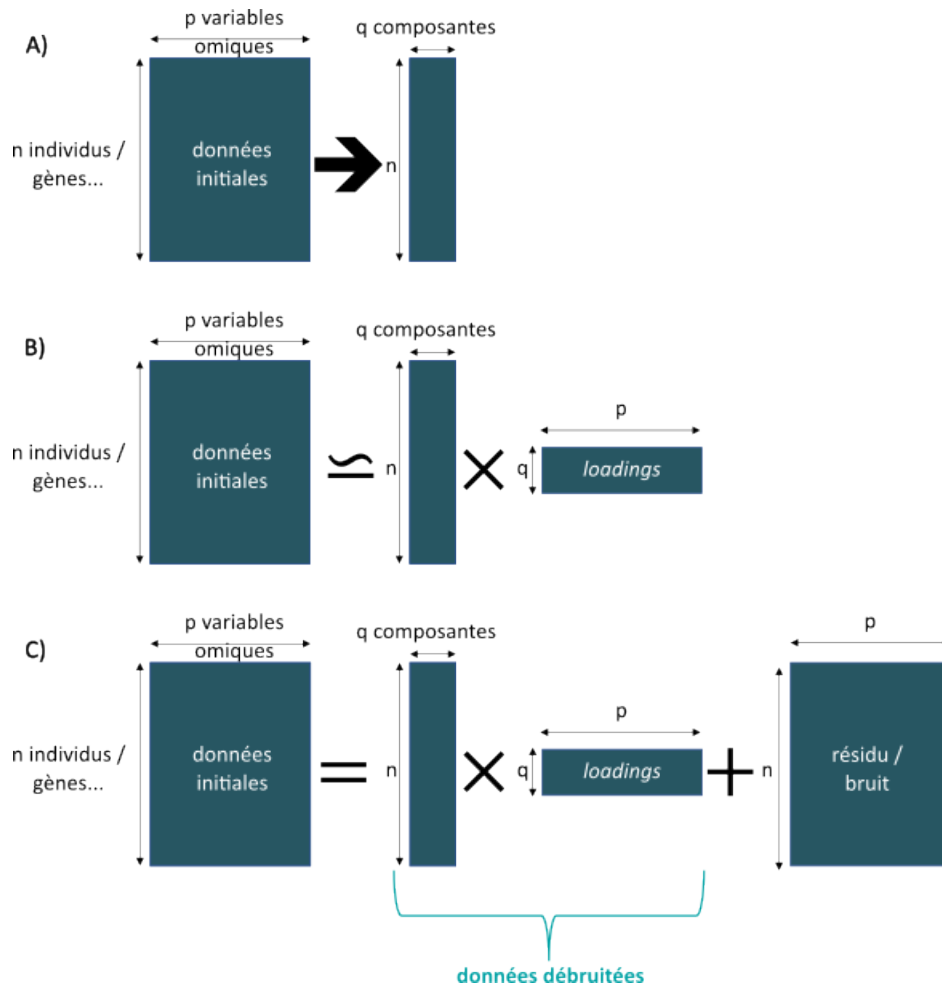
A)

p variables omiques

q composantes

n individus / gènes...

données initiales

n

B)

p variables omiques

q composantes

n individus / gènes...

données initiales

$\backsimeq$

n

$\times$

p

q

*loadings*

C)

p variables omiques

q composantes

n individus / gènes...

données initiales

$=$

n

$\times$

p

q

*loadings*

$+$

p

n

résidu / bruit

données débruitées